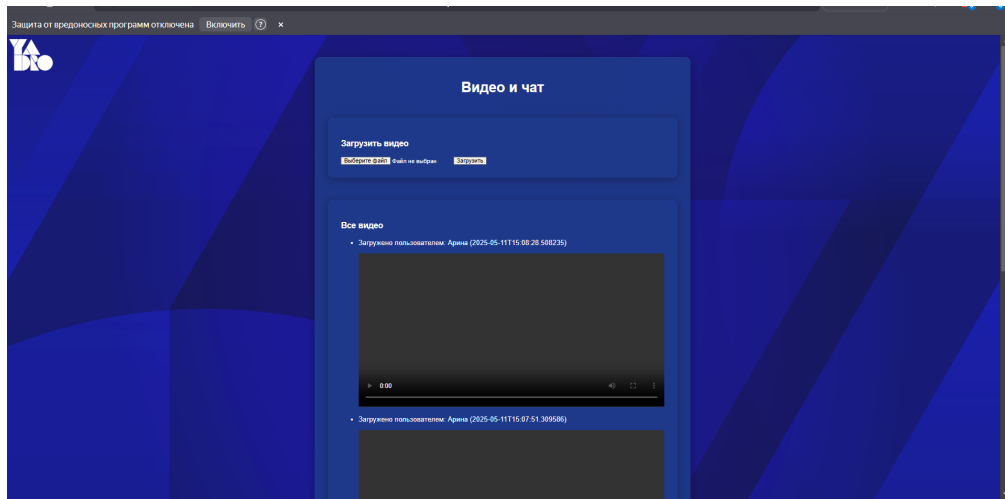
Защита от вредоносных программ отключена Включить ? ×

YA DRO

Видео и чат

Загрузить видео

Выберите файл Файл не выбран Загрузить

Все видео

• Загружено пользователем: Арина (2025-05-11T15:08:28.508235)

0:00

• Загружено пользователем: Арина (2025-05-11T15:07:51.309586)